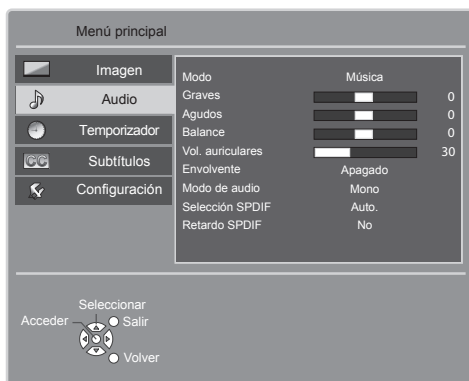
Menú principal

Imagen
Audio
Temporizador
CC Subtítulos
Configuración

| | | |
|---|---|---|
| Modo | Música | |
| Graves | | 0 |
| Agudos | | 0 |
| Balance | | 0 |
| Vol. auriculares | | 30 |
| Envolvente | Apagado | |
| Modo de audio | Mono | |
| Selección SPDIF | Auto. | |
| Retardo SPDIF | No | |

Seleccionar
Acceder
Salir
Volver